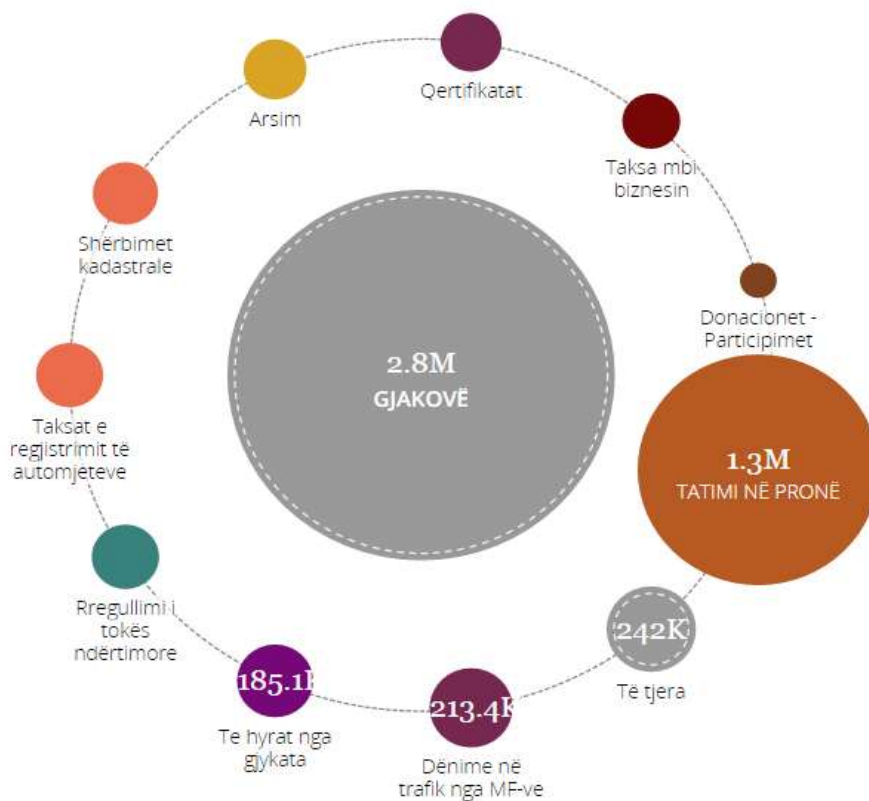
Qertifikatat

Arsim

Taksa mbi biznesin

Shërbimet kadastrale

Donacionet - Participimet

2.8M
GJAKOVË

Taksat e regjistrimit të automjeteve

1.3M
TATIMI NË PRONË

Rregullimi i tokës ndërtimore

242K
Të tjera

185.1K
Te hyrat nga gjykata

213.4K
Dënime në trafik nga MF-ve